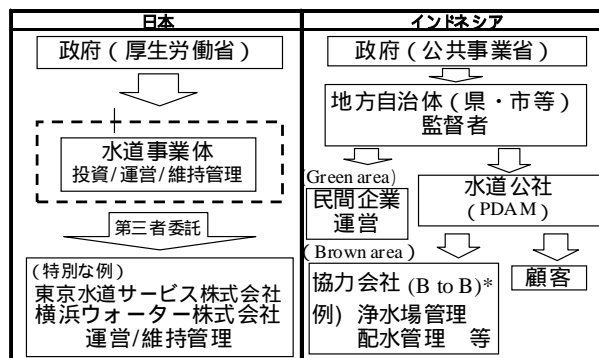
| 日本 | インドネシア |
|---|---|
| 政府（厚生労働省）<br>水道事業体<br>投資/運営/維持管理<br>第三者委託<br>（特別な例）<br>東京水道サービス株式会社<br>横浜ウォーター株式会社<br>運営/維持管理 | 政府（公共事業省）<br>地方自治体（県・市等）<br>監督者<br>Green area)<br>民間企業<br>運営<br>水道公社<br>(PDAM)<br>(Brown area)<br>協力会社 (B to B)*<br>例）浄水場管理<br>配水管理　等<br>顧客 |